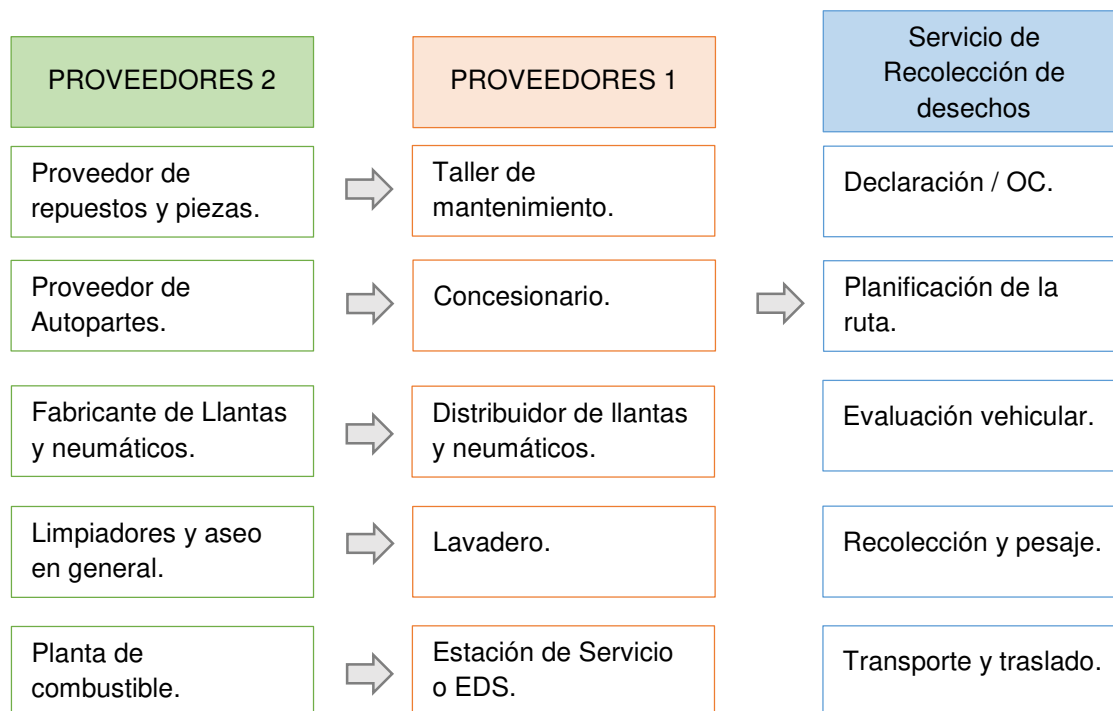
PROVEEDORES 2

PROVEEDORES 1

Servicio de Recolección de desechos

Proveedor de repuestos y piezas.

Taller de mantenimiento.

Declaración / OC.

Proveedor de Autopartes.

Concesionario.

Planificación de la ruta.

Fabricante de Llantas y neumáticos.

Distribuidor de llantas y neumáticos.

Evaluación vehicular.

Limpiadores y aseo en general.

Lavadero.

Recolección y pesaje.

Planta de combustible.

Estación de Servicio o EDS.

Transporte y traslado.